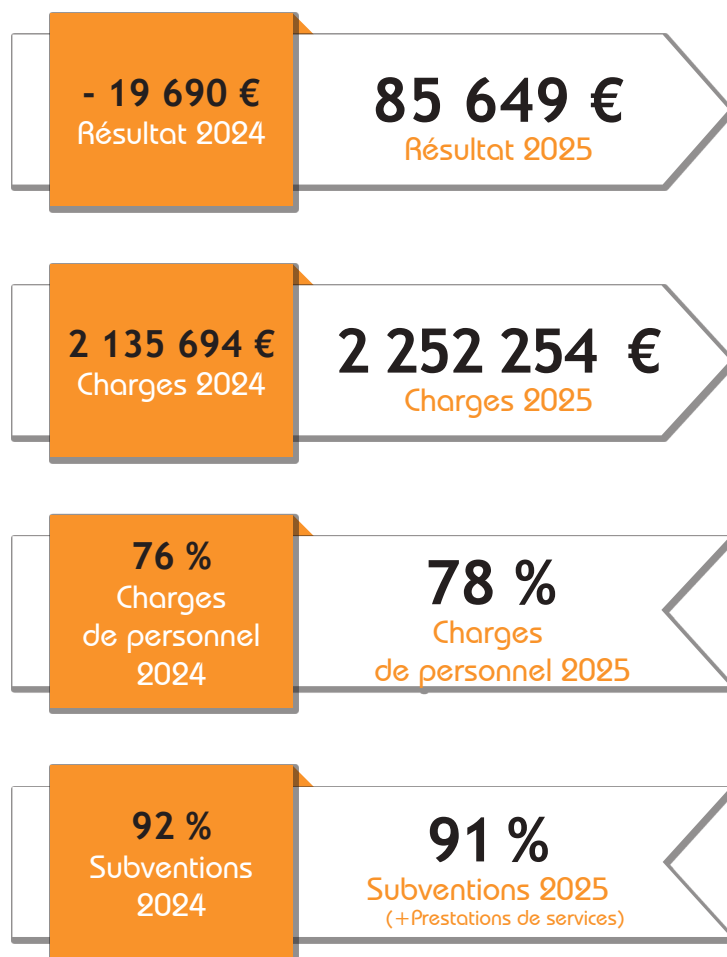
- 19 690 €
Résultat 2024

85 649 €
Résultat 2025

2 135 694 €
Charges 2024

2 252 254 €
Charges 2025

76 %
Charges de personnel 2024

78 %
Charges de personnel 2025

92 %
Subventions 2024

91 %
Subventions 2025
(+Prestations de services)